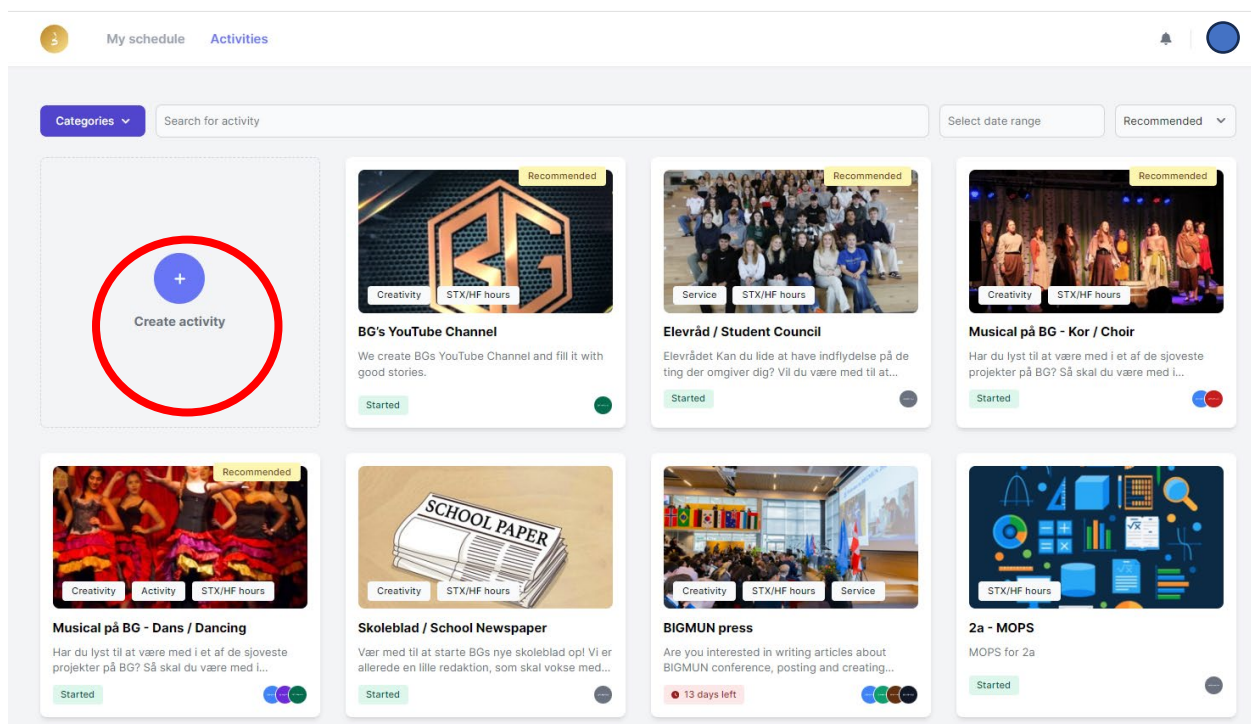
My schedule Activities

Categories

Search for activity

Select date range

Recommended

+
Create activity

Recommended
Creativity STX/HF hours
BG's YouTube Channel
We create BGs YouTube Channel and fill it with good stories.
Started

Recommended
Service STX/HF hours
Elevråd / Student Council
Elevrådet Kan du lide at have indflydelse på de ting der omgiver dig? Vil du være med til at...
Started

Recommended
Creativity STX/HF hours
Musical på BG - Kor / Choir
Har du lyst til at være med i et af de sjoveste projekter på BG? Så skal du være med i...
Started

Recommended
Creativity Activity STX/HF hours
Musical på BG - Dans / Dancing
Har du lyst til at være med i et af de sjoveste projekter på BG? Så skal du være med i...
Started

SCHOOL PAPER
Creativity STX/HF hours
Skoleblad / School Newspaper
Vær med til at starte BGs nye skoleblad op! Vi er allerede en lille redaktion, som skal vokse med...
Started

Creativity STX/HF hours Service
BIGMUN press
Are you interested in writing articles about BIGMUN conference, posting and creating...
13 days left

STX/HF hours
2a - MOPS
MOPS for 2a
Started